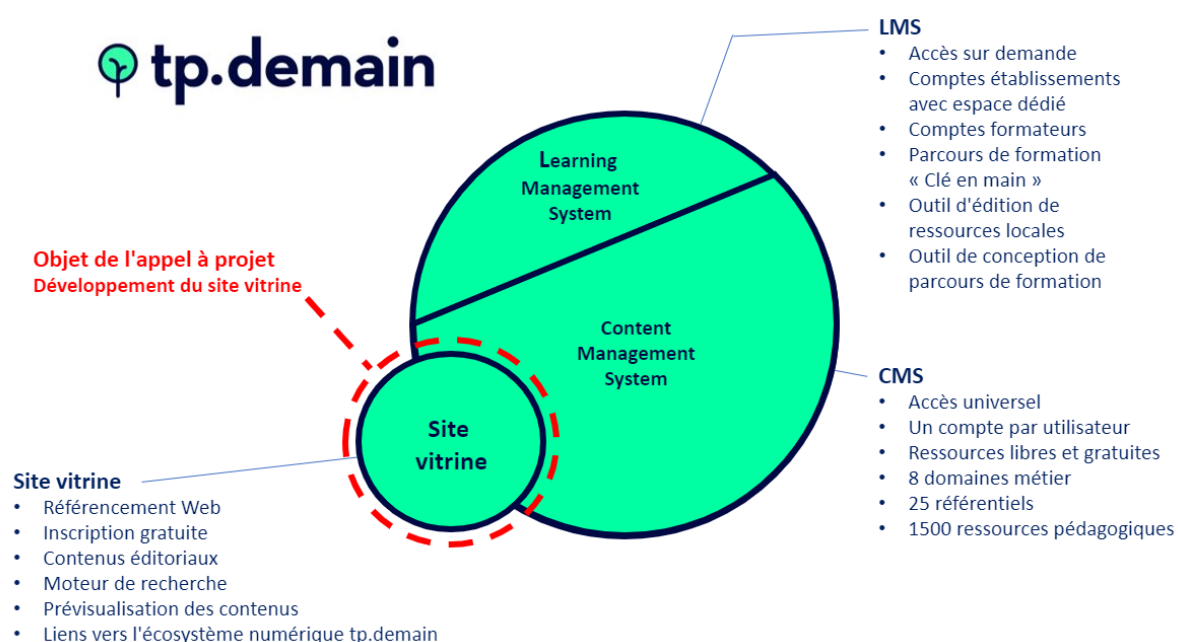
tp.demain

LMS
- Accès sur demande
- Comptes établissements avec espace dédié
- Comptes formateurs
- Parcours de formation « Clé en main »
- Outil d'édition de ressources locales
- Outil de conception de parcours de formation

Learning Management System

Objet de l'appel à projet
Développement du site vitrine

Content Management System

CMS
- Accès universel
- Un compte par utilisateur
- Ressources libres et gratuites
- 8 domaines métier
- 25 référentiels
- 1500 ressources pédagogiques

Site vitrine

Site vitrine
- Référencement Web
- Inscription gratuite
- Contenus éditoriaux
- Moteur de recherche
- Prévisualisation des contenus
- Liens vers l'écosystème numérique tp.demain